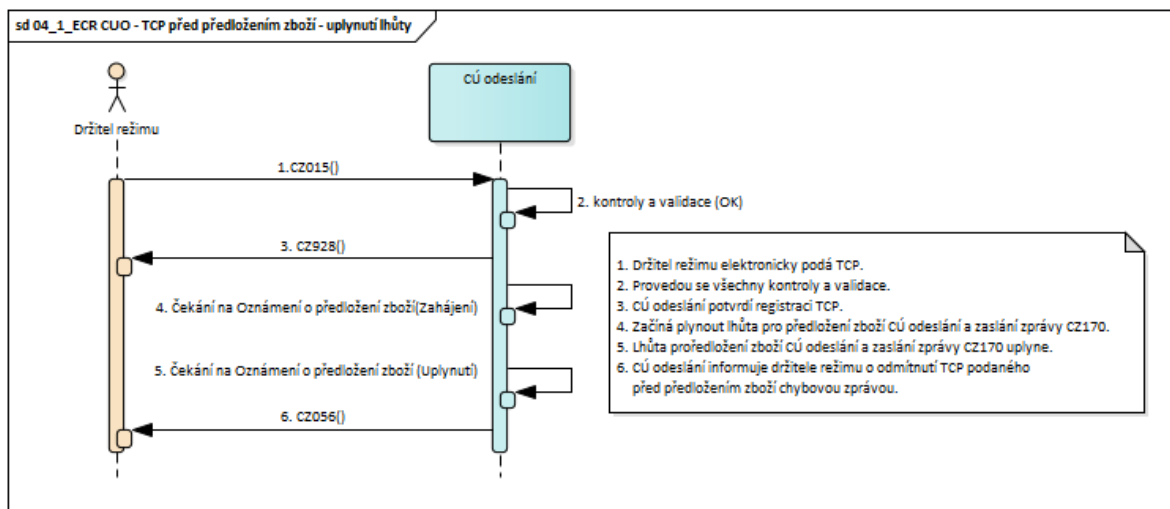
sd 04_1_ECR CUO - TCP před předložením zboží - uplynutí lhůty

Držitel režimu

CÚ odeslání

1.CZ015()

2. kontroly a validace (OK)

3. CZ928()

4. Čekání na Oznámení o předložení zboží(Zahájení)

5. Čekání na Oznámení o předložení zboží (Uplynutí)

6. CZ056()

1. Držitel režimu elektronicky podá TCP.
2. Provedou se všechny kontroly a validace.
3. CÚ odeslání potvrdí registraci TCP.
4. Začíná plynout lhůta pro předložení zboží CÚ odeslání a zaslání zprávy CZ170.
5. Lhůta propředložení zboží CÚ odeslání a zaslání zprávy CZ170 uplyne.
6. CÚ odeslání informuje držitele režimu o odmítnutí TCP podaného před předložením zboží chybovou zprávou.